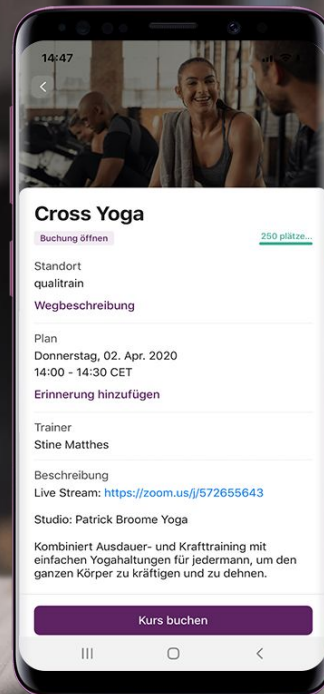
14:47

Cross Yoga

Buchung öffnen

250 plätze...

Standort
qualitrain

Wegbeschreibung

Plan
Donnerstag, 02. Apr. 2020
14:00 - 14:30 CET

Erinnerung hinzufügen

Trainer
Stine Matthes

Beschreibung
Live Stream: https://zoom.us/j/572655643

Studio: Patrick Broome Yoga

Kombiniert Ausdauer- und Krafttraining mit einfachen Yogahaltungen für jedermann, um den ganzen Körper zu kräftigen und zu dehnen.

Kurs buchen